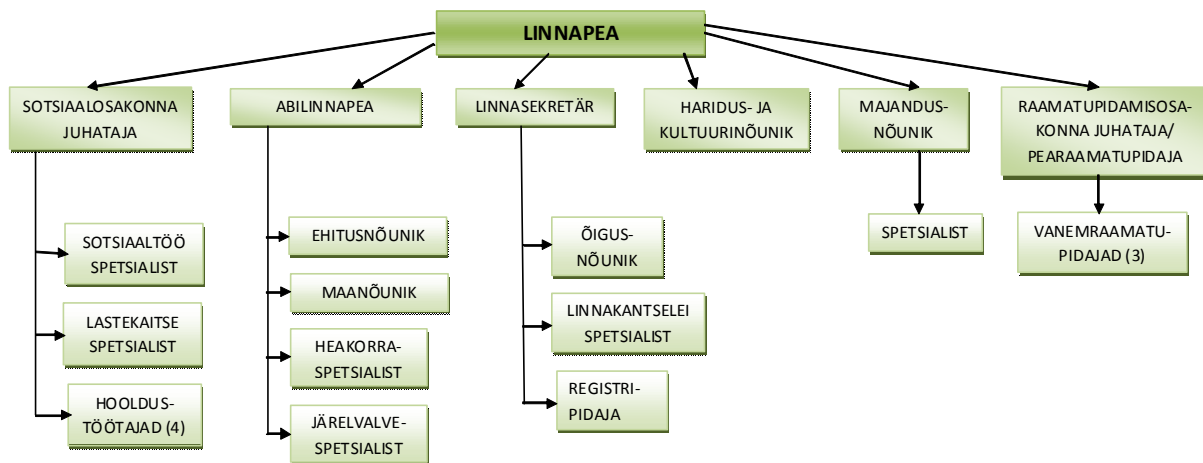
LINNAPEA

SOTSIAALOSAKONNA JUHATAJA

SOTSIAALTÖÖ SPETSIALIST

LASTEKAITSE SPETSIALIST

HOOLDUS-TÖÖTAJAD (4)

ABILINNAPEA

EHITUSNÕUNIK

MAANÕUNIK

HEAKORRA-SPETSIALIST

JÄRELVALVE-SPETSIALIST

LINNASEKRETÄR

ÕIGUS-NÕUNIK

LINNAKANTSELEI SPETSIALIST

REGISTRI-PIDAJA

HARIDUS- JA KULTUURINÕUNIK

MAJANDUS-NÕUNIK

SPETSIALIST

RAAMATUPIDAMISOSA-KONNA JUHATAJA/ PEARAAMATUPIDAJA

VANEMRAAMATU-PIDAJAD (3)